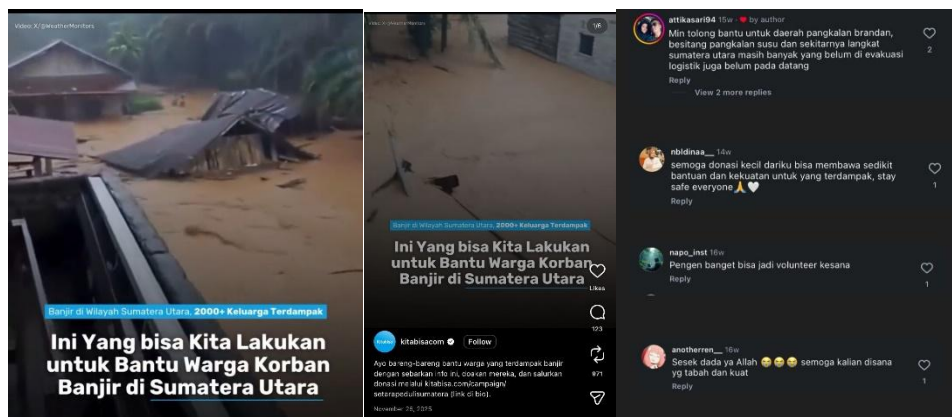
Video X/@WeatherMonitors

Banjir di Wilayah Sumatera Utara, 2000+ Keluarga Terdampak

Ini Yang bisa Kita Lakukan untuk Bantu Warga Korban Banjir di Sumatera Utara

1/6

Banjir di Wilayah Sumatera Utara, 2000+ Keluarga Terdampak

Ini Yang bisa Kita Lakukan untuk Bantu Warga Korban Banjir di Sumatera Utara

Likes

123

971

kitabisacom Follow

Ayo bareng-bareng bantu warga yang terdampak banjir dengan sebarkan info ini, doakan mereka, dan salurkan donasi melalui kitabisa.com/campaign/seterapedulisumatera (link di bio).

November 26, 2025

attikasari94 15w · ♥ by author
Min tolong bantu untuk daerah pangkalan brandan, besitang pangkalan susu dan sekitarnya langkat sumatera utara masih banyak yang belum di evakuasi logistik juga belum pada datang
Reply
View 2 more replies
2

nbldinaa__ 14w
semoga donasi kecil dariku bisa membawa sedikit bantuan dan kekuatan untuk yang terdampak, stay safe everyone 🙏🤍
Reply
1

napo_inst 16w
Pengen banget bisa jadi volunteer kesana
Reply
1

anotherren__ 16w
Sesek dada ya Allah 😂😂😂 semoga kalian disana yg tabah dan kuat
Reply
1